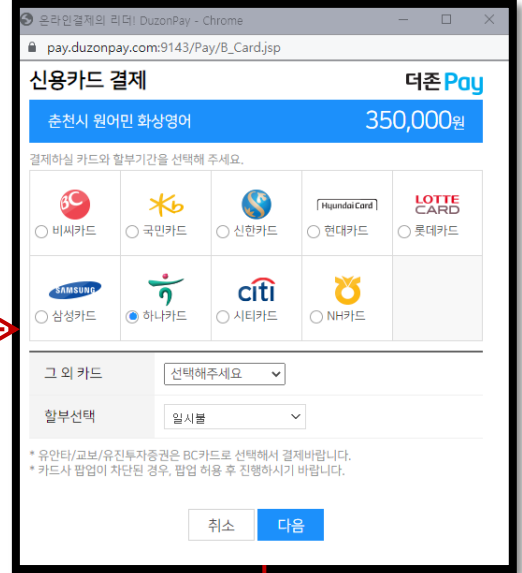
온라인결제의 리더! DuzonPay - Chrome

pay.duzonpay.com:9143/Pay/B_Card.jsp

신용카드 결제

더존 Pay

춘천시 원어민 화상영어

350,000원

결제하실 카드와 할부기간을 선택해 주세요.

| BC 비씨카드 | 국민카드 | 신한카드 | Hyundai Card 현대카드 | LOTTE CARD 롯데카드 |
|---|---|---|---|---|
| SAMSUNG 삼성카드 | 하나카드 | citi 시티카드 | NH카드 | |

그 외 카드 선택해주세요

할부선택 일시불

* 유안타/교보/유진투자증권은 BC카드로 선택해서 결제바랍니다.
* 카드사 팝업이 차단된 경우, 팝업 허용 후 진행하시기 바랍니다.

취소 다음